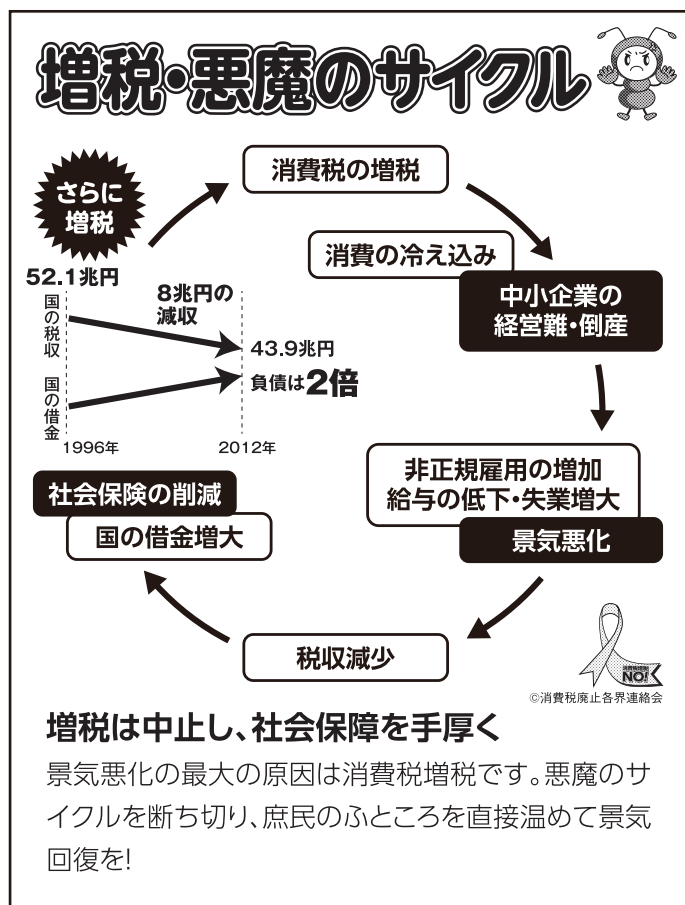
増税・悪魔のサイクル

さらに増税

消費税の増税

消費の冷え込み

中小企業の経営難・倒産

52.1兆円

国の税収

国の借金

8兆円の減収

43.9兆円

負債は2倍

1996年

2012年

非正規雇用の増加
給与の低下・失業増大

景気悪化

社会保険の削減

国の借金増大

税収減少

消費税増税 NO!

©消費税廃止各界連絡会

増税は中止し、社会保障を手厚く

景気悪化の最大の原因は消費税増税です。悪魔のサイクルを断ち切り、庶民のふところを直接温めて景気回復を!